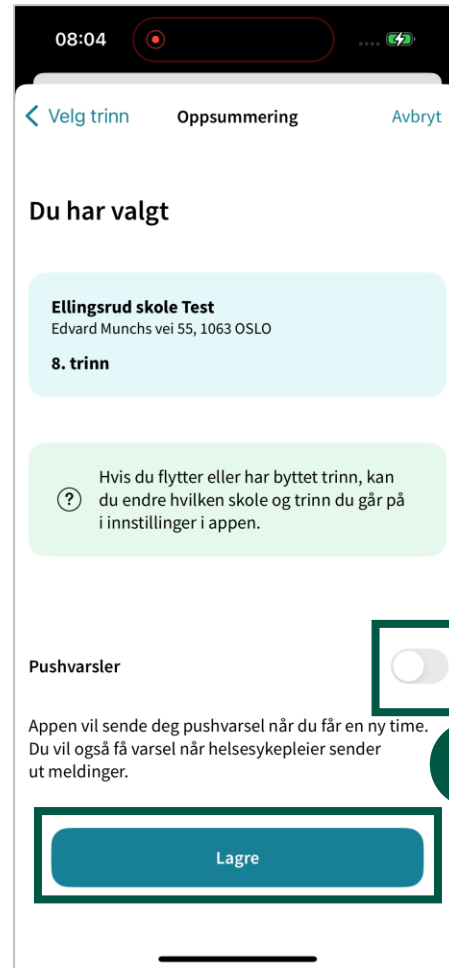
08:04

Velg trinn
Oppsummering
Avbryt

Du har valgt

Ellingsrud skole Test
Edvard Munchs vei 55, 1063 OSLO

8. trinn

Hvis du flytter eller har byttet trinn, kan du endre hvilken skole og trinn du går på i innstillinger i appen.

Pushvarsler

Appen vil sende deg pushvarsel når du får en ny time. Du vil også få varsel når helsesykepleier sender ut meldinger.

Lagre